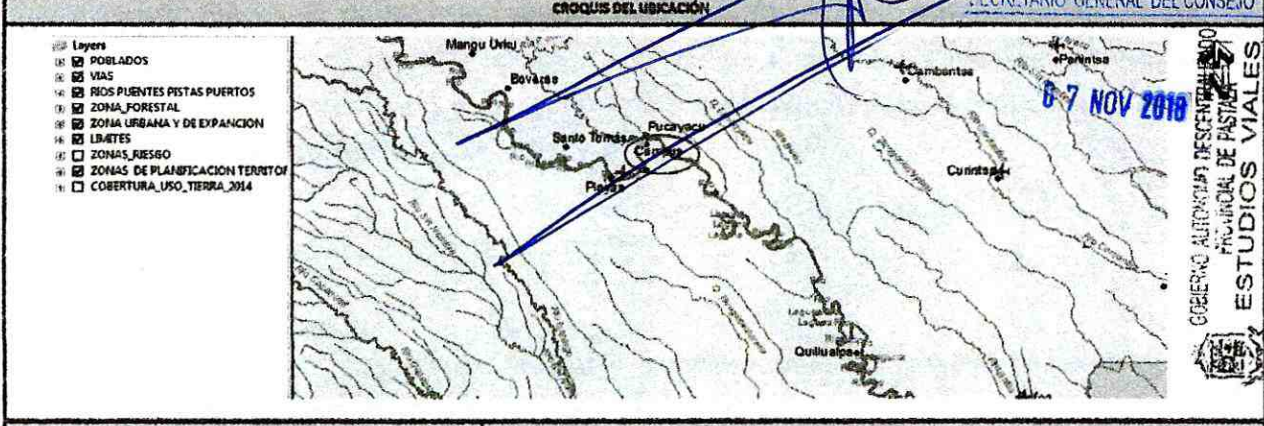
CROQUIS DEL UBICACIÓN

SECRETARIO GENERAL DEL CONSEJO

Layers
POBLADOS
VIAS
RIOS PUENTES PISTAS PUERTOS
ZONA_FORESTAL
ZONA URBANA Y DE EXPANCION
LIMITES
ZONAS_RIESGO
ZONAS DE PLANIFICACION TERRITOR
COBERTURA_USO_TIERRA_2014

Mangu Uriu
Bovaza
Santo Tomás
Pucayacu
Cánepa
Playa
Cambentas
Parinisa
Curintsa
Quilualpae

07 NOV 2018

GOBIERNO AUTONOMO DESCENTRALIZADO PROVINCIAL DE PASTAZA
ESTUDIOS VIALES